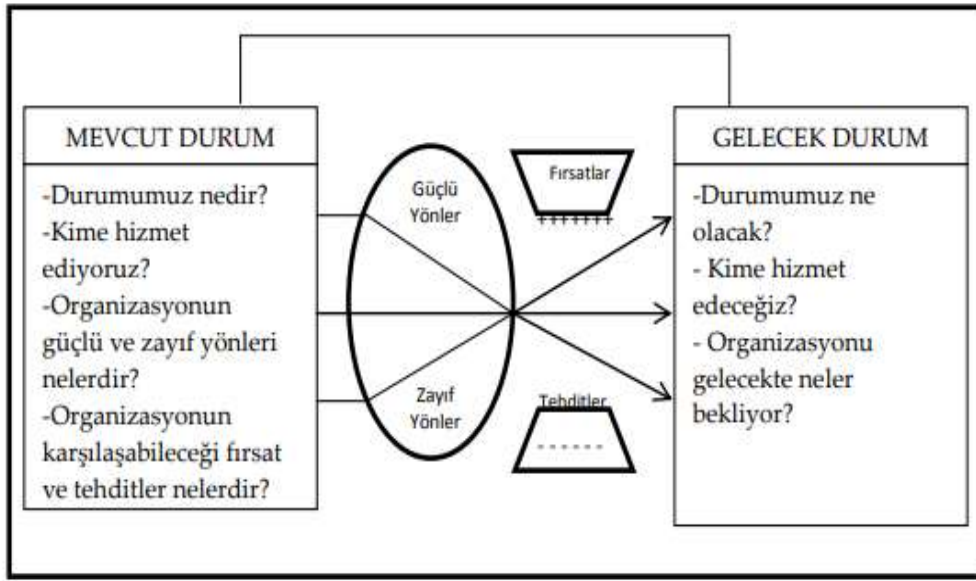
MEVCUT DURUM

-Durumumuz nedir?
-Kime hizmet ediyoruz?
-Organizasyonun güçlü ve zayıf yönleri nelerdir?
-Organizasyonun karşılaşabileceği fırsat ve tehditler nelerdir?

Güçlü Yönler

Zayıf Yönler

Fırsatlar

+++++++

Tehditler

------

GELECEK DURUM

-Durumumuz ne olacak?
- Kime hizmet edeceğiz?
- Organizasyonu gelecekte neler bekliyor?